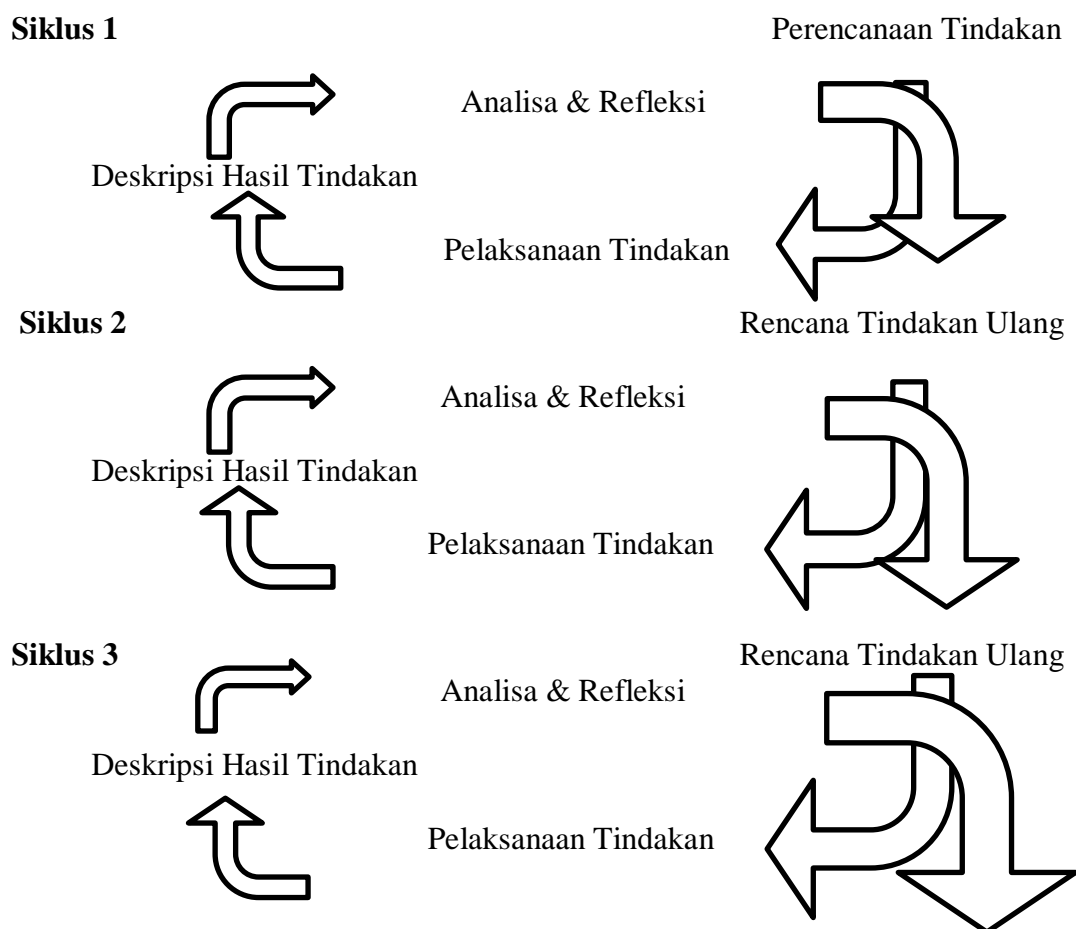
Siklus 1

Perencanaan Tindakan

Analisa & Refleksi

Deskripsi Hasil Tindakan

Pelaksanaan Tindakan

Siklus 2

Rencana Tindakan Ulang

Analisa & Refleksi

Deskripsi Hasil Tindakan

Pelaksanaan Tindakan

Siklus 3

Rencana Tindakan Ulang

Analisa & Refleksi

Deskripsi Hasil Tindakan

Pelaksanaan Tindakan